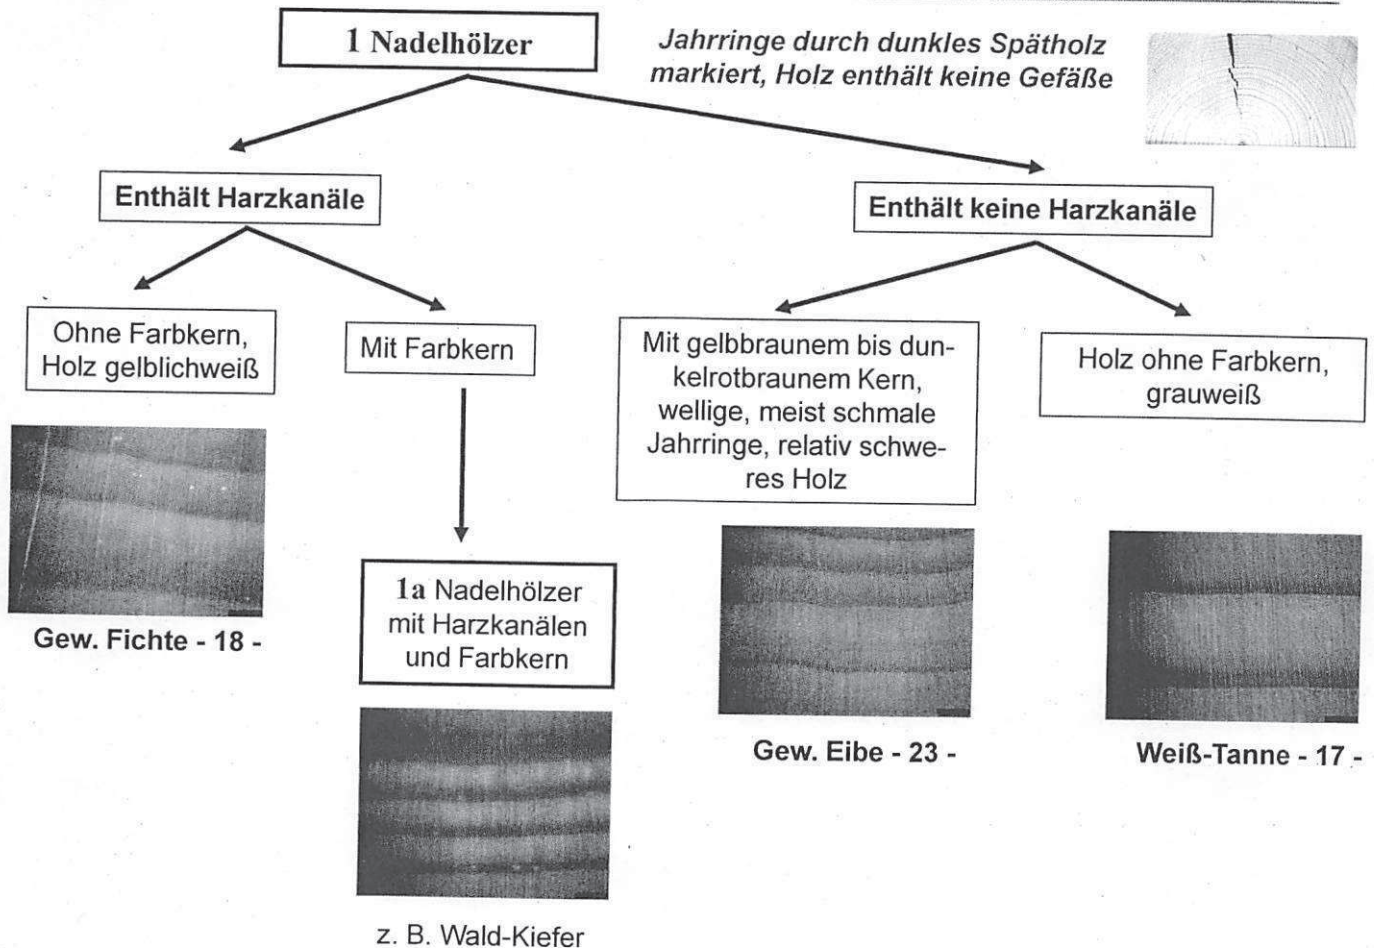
1 Nadelhölzer

Jahrringe durch dunkles Spätholz markiert, Holz enthält keine Gefäße

Enthält Harzkanäle

Enthält keine Harzkanäle

Ohne Farbkern, Holz gelblichweiß

Mit Farbkern

Mit gelbbraunem bis dunkelrotbraunem Kern, wellige, meist schmale Jahrringe, relativ schweres Holz

Holz ohne Farbkern, grauweiß

Gew. Fichte - 18 -

1a Nadelhölzer mit Harzkanälen und Farbkern

z. B. Wald-Kiefer

Gew. Eibe - 23 -

Weiß-Tanne - 17 -